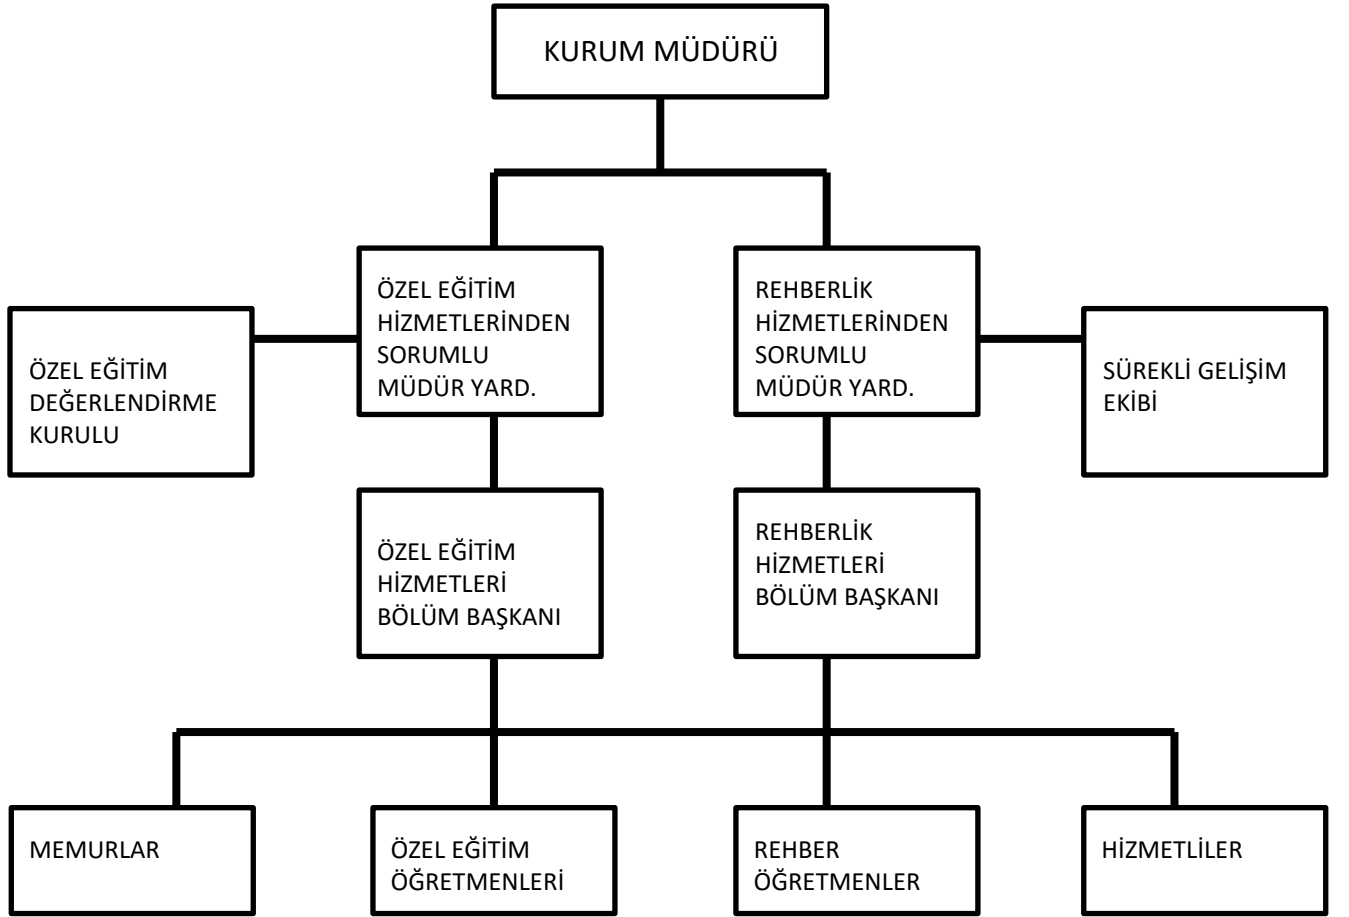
KURUM MÜDÜRÜ

ÖZEL EĞİTİM DEĞERLENDİRME KURULU

ÖZEL EĞİTİM HİZMETLERİNDEN SORUMLU MÜDÜR YARD.

REHBERLİK HİZMETLERİNDEN SORUMLU MÜDÜR YARD.

SÜREKLİ GELİŞİM EKİBİ

ÖZEL EĞİTİM HİZMETLERİ BÖLÜM BAŞKANI

REHBERLİK HİZMETLERİ BÖLÜM BAŞKANI

MEMURLAR

ÖZEL EĞİTİM ÖĞRETMENLERİ

REHBER ÖĞRETMENLER

HİZMETLİLER